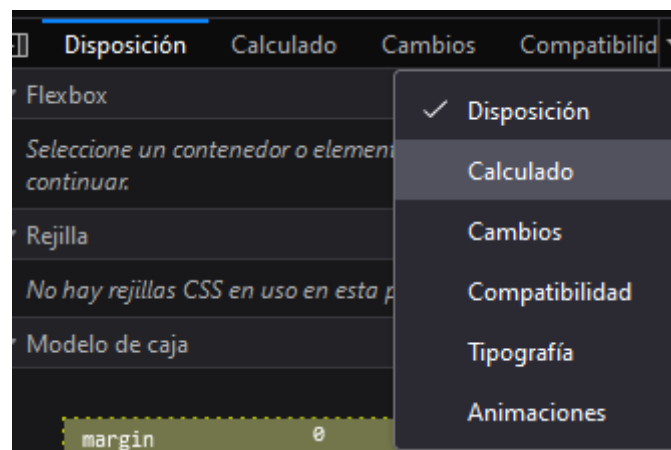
Disposición Calculado Cambios Compatibilid

Flexbox

Seleccione un contenedor o element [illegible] continuar.

Rejilla

No hay rejillas CSS en uso en esta p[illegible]

Modelo de caja

margin 0

✓ Disposición

Calculado

Cambios

Compatibilidad

Tipografía

Animaciones